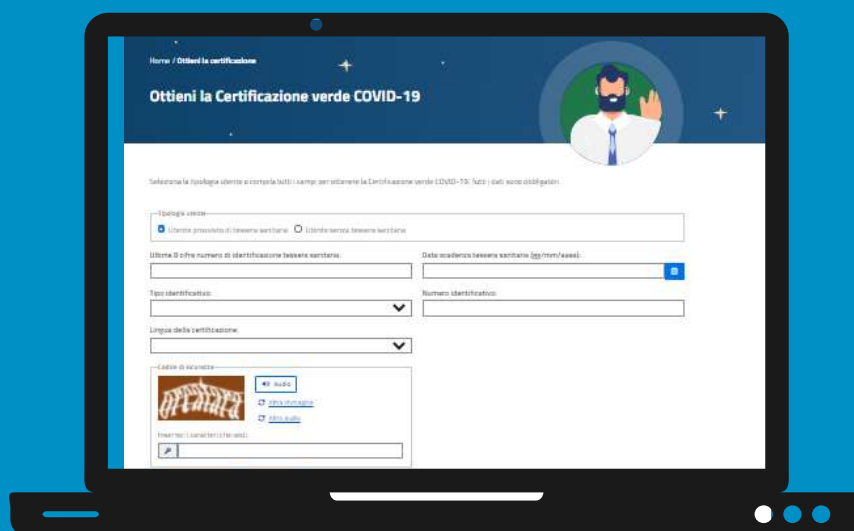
Home / Ottieni la certificazione

Ottieni la Certificazione verde COVID-19

Seleziona la tipologia utente e compila tutti i campi per ottenere la Certificazione verde COVID-19. Tutti i dati sono obbligatori.

Tipologia utente

Utente provvisto di tessera sanitaria Utente senza tessera sanitaria

Ultime 8 cifre numero di identificazione tessera sanitaria:

Data scadenza tessera sanitaria (gg/mm/aaaa):

Tipo identificativo:

Numero identificativo:

Lingua della certificazione:

Codice di sicurezza

Audio

Altra immagine

Altro audio

Inserisci i caratteri riferiti: